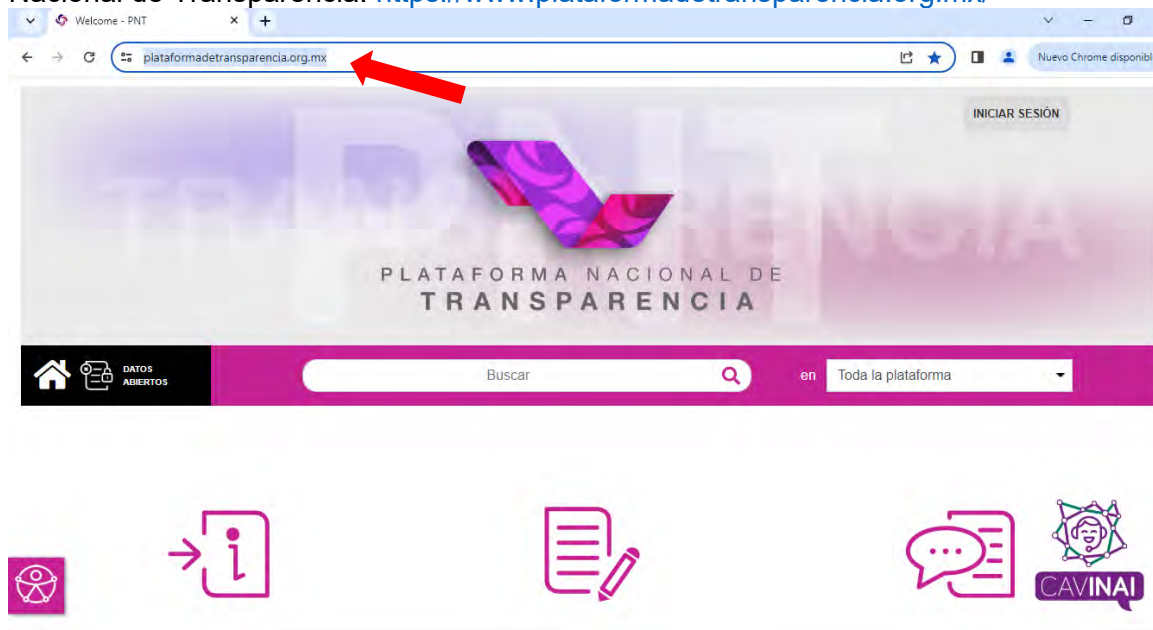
Nacional de Transparencia: https://www.plataformadetransparencia.org.mx/

Welcome - PNT

plataformadetransparencia.org.mx

Nuevo Chrome disponibl

INICIAR SESIÓN

PLATAFORMA NACIONAL DE
TRANSPARENCIA

DATOS ABIERTOS

Buscar

en Toda la plataforma

CAVINAI